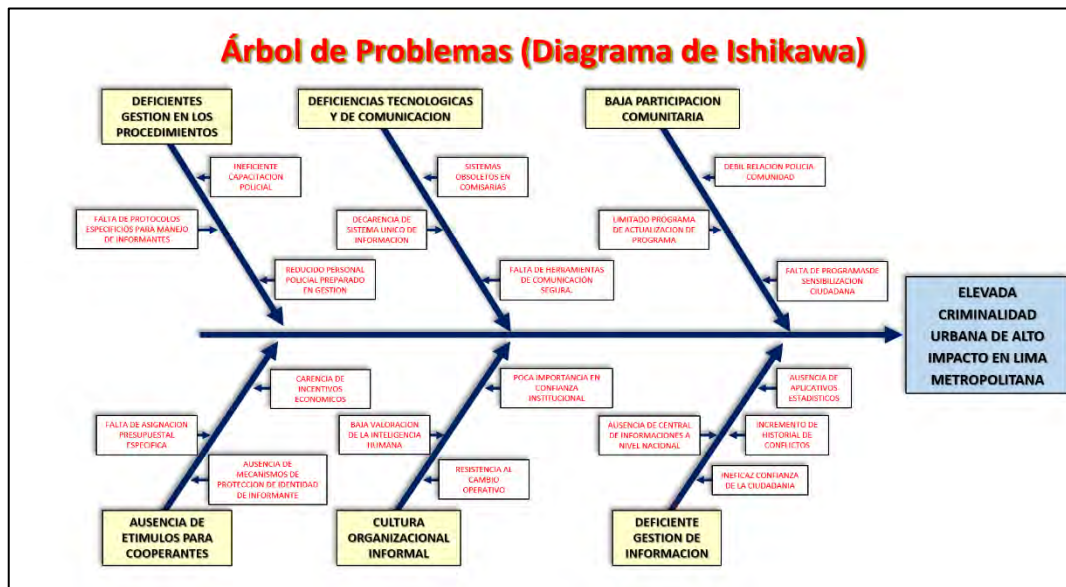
Árbol de Problemas (Diagrama de Ishikawa)

DEFICIENTES GESTION EN LOS PROCEDIMIENTOS

INEFICIENTE CAPACITACION POLICIAL

FALTA DE PROTOCOLOS ESPECIFICOS PARA MANEJO DE INFORMANTES

REDUCIDO PERSONAL POLICIAL PREPARADO EN GESTION

DEFICIENCIAS TECNOLOGICAS Y DE COMUNICACION

SISTEMAS OBSOLETOS EN COMISARIAS

DECARENCIA DE SISTEMA UNICO DE INFORMACION

FALTA DE HERRAMIENTAS DE COMUNICACIÓN SEGURA.

BAJA PARTICIPACION COMUNITARIA

DEBIL RELACION POLICIA-COMUNIDAD

LIMITADO PROGRAMA DE ACTUALIZACION DE PROGRAMA

FALTA DE PROGRAMASDE SENSIBILIZACION CIUDADANA

ELEVADA CRIMINALIDAD URBANA DE ALTO IMPACTO EN LIMA METROPOLITANA

CARENCIA DE INCENTIVOS ECONOMICOS

FALTA DE ASIGNACION PRESUPUESTAL ESPECIFICA

AUSENCIA DE MECANISMOS DE PROTECCION DE IDENTIDAD DE INFORMANTE

AUSENCIA DE ETIMULOS PARA COOPERANTES

POCA IMPORTANCIA EN CONFIANZA INSTITUCIONAL

BAJA VALORACION DE LA INTELIGENCIA HUMANA

RESISTENCIA AL CAMBIO OPERATIVO

CULTURA ORGANIZACIONAL INFORMAL

AUSENCIA DE APLICATIVOS ESTADISTICOS

AUSENCIA DE CENTRAL DE INFORMACIONES A NIVEL NACIONAL

INCREMENTO DE HISTORIAL DE CONFLICTOS

INEFICAZ CONFIANZA DE LA CIUDADANIA

DEFICIENTE GESTION DE INFORMACION